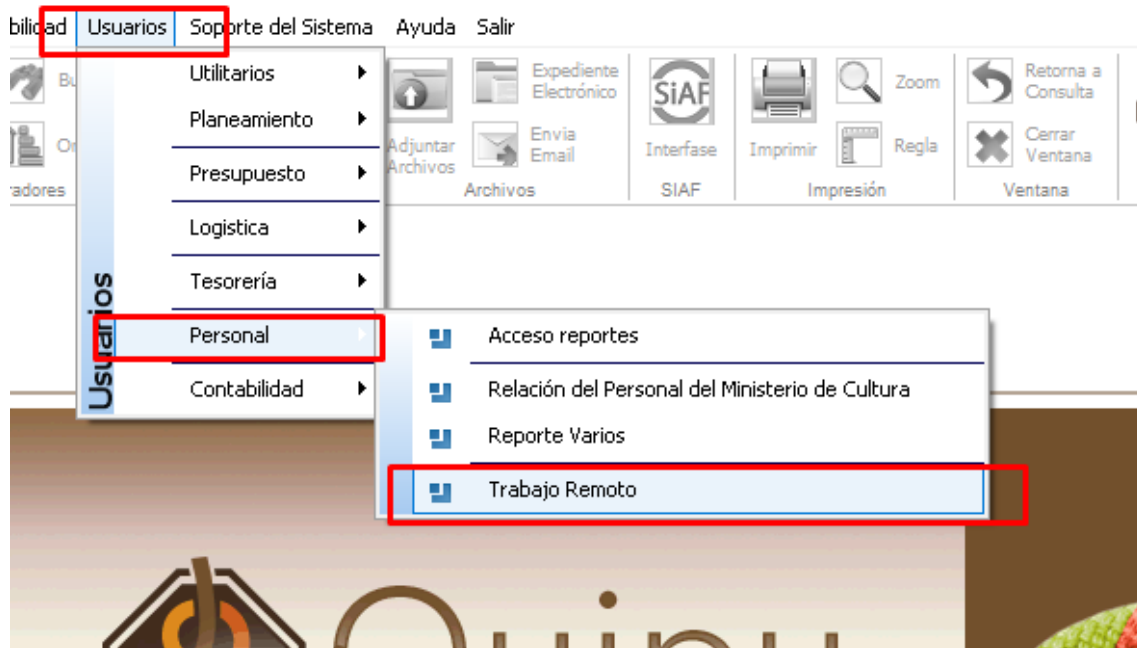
bilidad Usuarios Soporte del Sistema Ayuda Salir

Bu
Or
radores

Adjuntar Archivos
Expediente Electrónico
Envia Email
Archivos

SIAF
Interfase
SIAF

Imprimir
Zoom
Regla
Impresión

Retorna a Consulta
Cerrar Ventana
Ventana

Usuarios

Utilitarios
Planeamiento
Presupuesto
Logistica
Tesorería
Personal
Contabilidad

Acceso reportes
Relación del Personal del Ministerio de Cultura
Reporte Varios
Trabajo Remoto